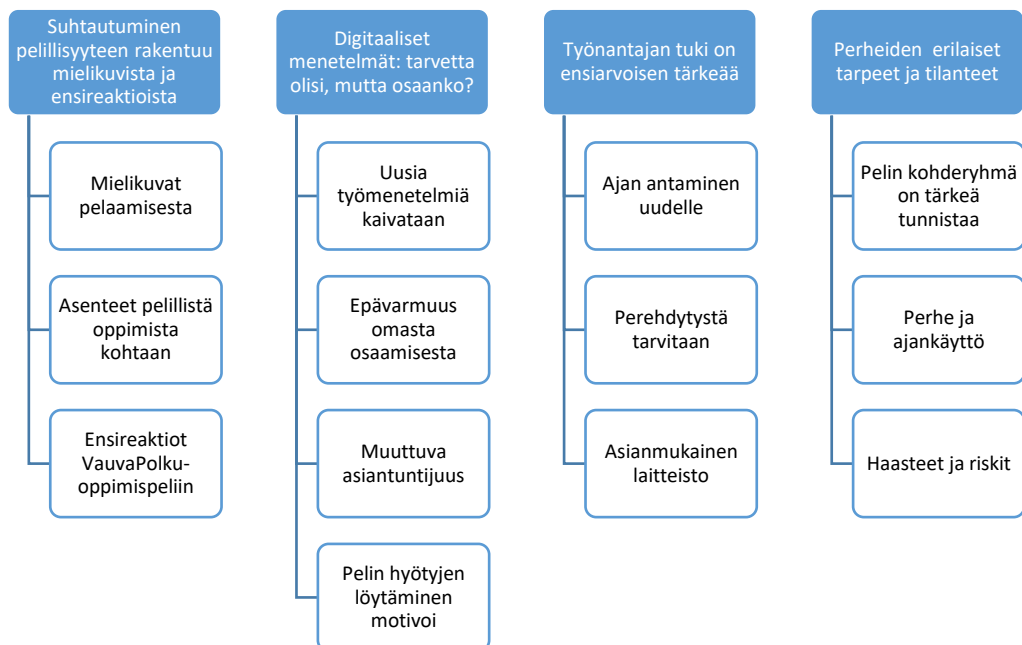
Suhtautuminen pelillisyyteen rakentuu mielikuvista ja ensireaktioista

Mielikuvat pelaamisesta

Asenteet pelillistä oppimista kohtaan

Ensireaktiot VauvaPolku-oppimispeliin

Digitaaliset menetelmät: tarvetta olisi, mutta osaanko?

Uusia työmenetelmiä kaivataan

Epävarmuus omasta osaamisesta

Muuttuva asiantuntijuus

Pelin hyötyjen löytäminen motivoi

Työnantajan tuki on ensiarvoisen tärkeää

Ajan antaminen uudelle

Perehdytystä tarvitaan

Asianmukainen laitteisto

Perheiden erilaiset tarpeet ja tilanteet

Pelin kohderyhmä on tärkeä tunnistaa

Perhe ja ajankäyttö

Haasteet ja riskit